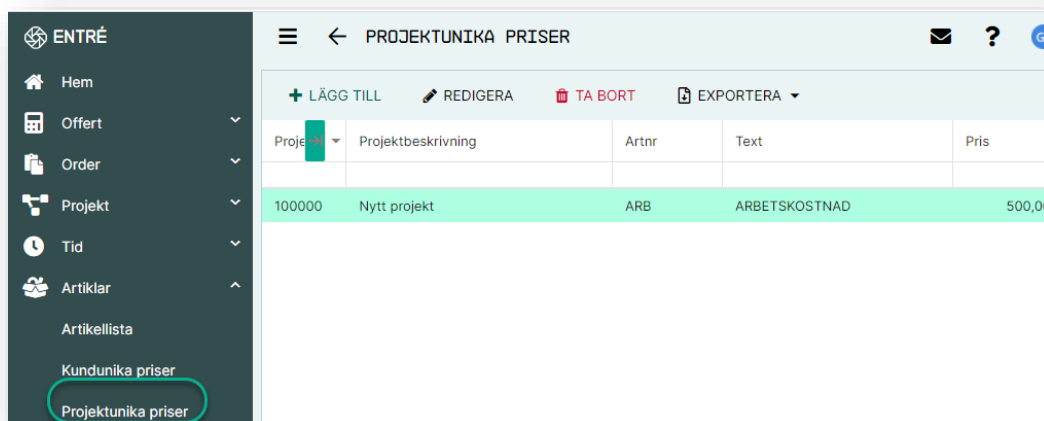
ENTRÉ

Hem

Offert

Order

Projekt

Tid

Artiklar

Artikellista

Kundunika priser

Projektunika priser

PROJEKTUNIKA PRISER

LÄGG TILL

REDIGERA

TA BORT

EXPORTERA

| Proje | Projektbeskrivning | Artnr | Text | Pris |
|---|---|---|---|---|
| | | | | |
| 100000 | Nytt projekt | ARB | ARBETSKOSTNAD | 500,0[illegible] |